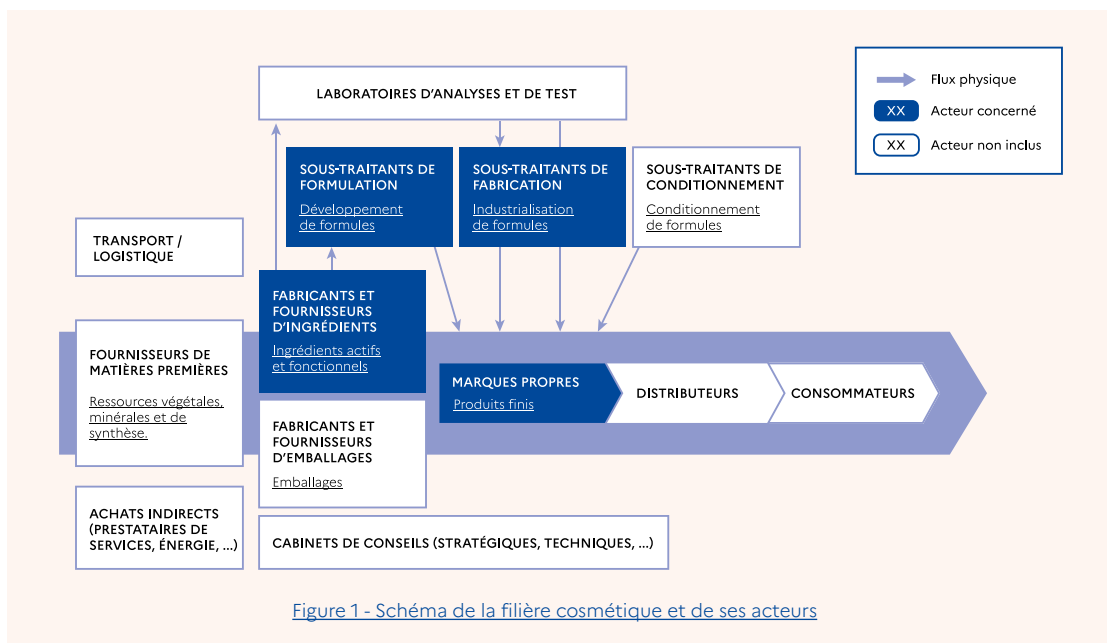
Flux physique
XX Acteur concerné
XX Acteur non inclus

LABORATOIRES D'ANALYSES ET DE TEST

SOUS-TRAITANTS DE FORMULATION
Développement de formules

SOUS-TRAITANTS DE FABRICATION
Industrialisation de formules

SOUS-TRAITANTS DE CONDITIONNEMENT
Conditionnement de formules

TRANSPORT / LOGISTIQUE

FABRICANTS ET FOURNISSEURS D'INGRÉDIENTS
Ingrédients actifs et fonctionnels

FOURNISSEURS DE MATIÈRES PREMIÈRES
Ressources végétales, minérales et de synthèse.

MARQUES PROPRES
Produits finis

DISTRIBUTEURS

CONSOMMATEURS

FABRICANTS ET FOURNISSEURS D'EMBALLAGES
Emballages

ACHATS INDIRECTS (PRESTATAIRES DE SERVICES, ÉNERGIE, ...)

CABINETS DE CONSEILS (STRATÉGIQUES, TECHNIQUES, ...)

Figure 1 - Schéma de la filière cosmétique et de ses acteurs